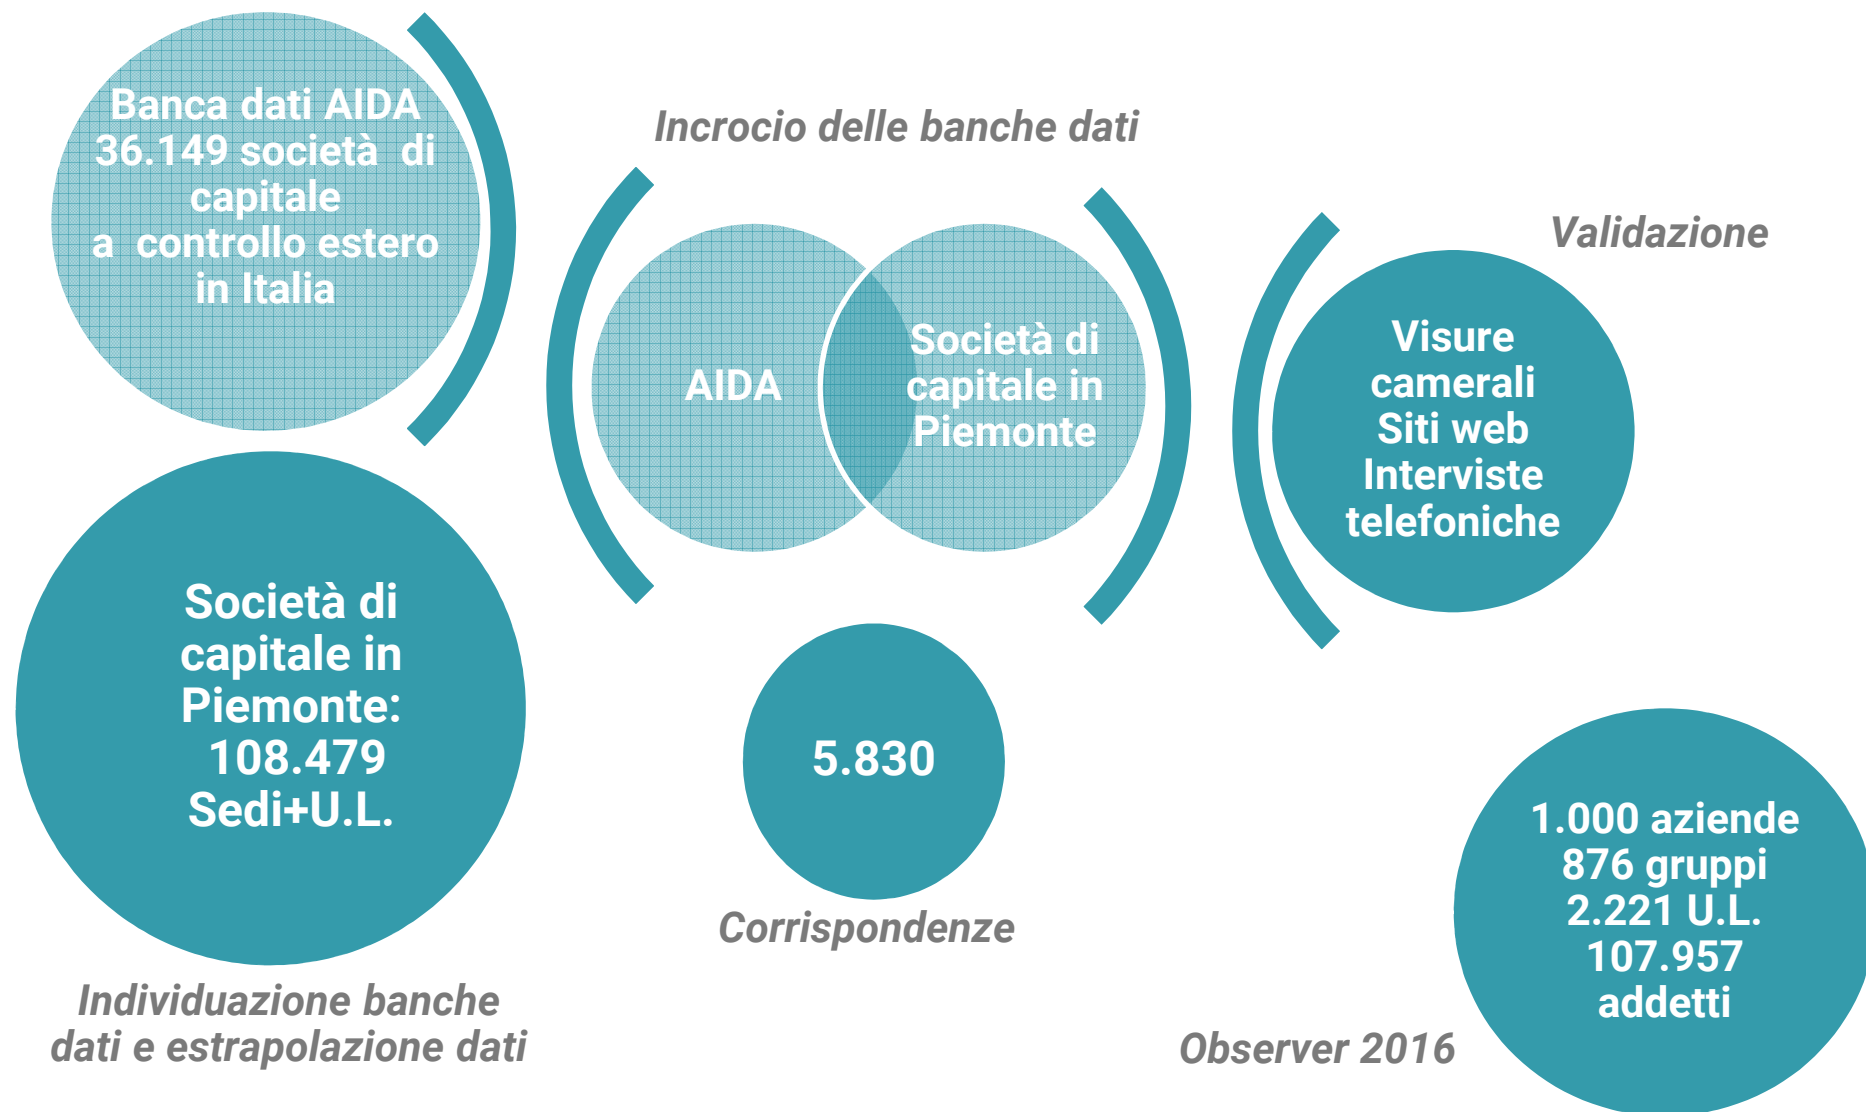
Banca dati AIDA
36.149 società di capitale
a controllo estero
in Italia

Società di capitale in Piemonte:
108.479
Sedi+U.L.

Individuazione banche dati e estrapolazione dati

Incrocio delle banche dati

AIDA

Società di capitale in Piemonte

5.830

Corrispondenze

Validazione

Visure camerali
Siti web
Interviste telefoniche

1.000 aziende
876 gruppi
2.221 U.L.
107.957 addetti

Observer 2016